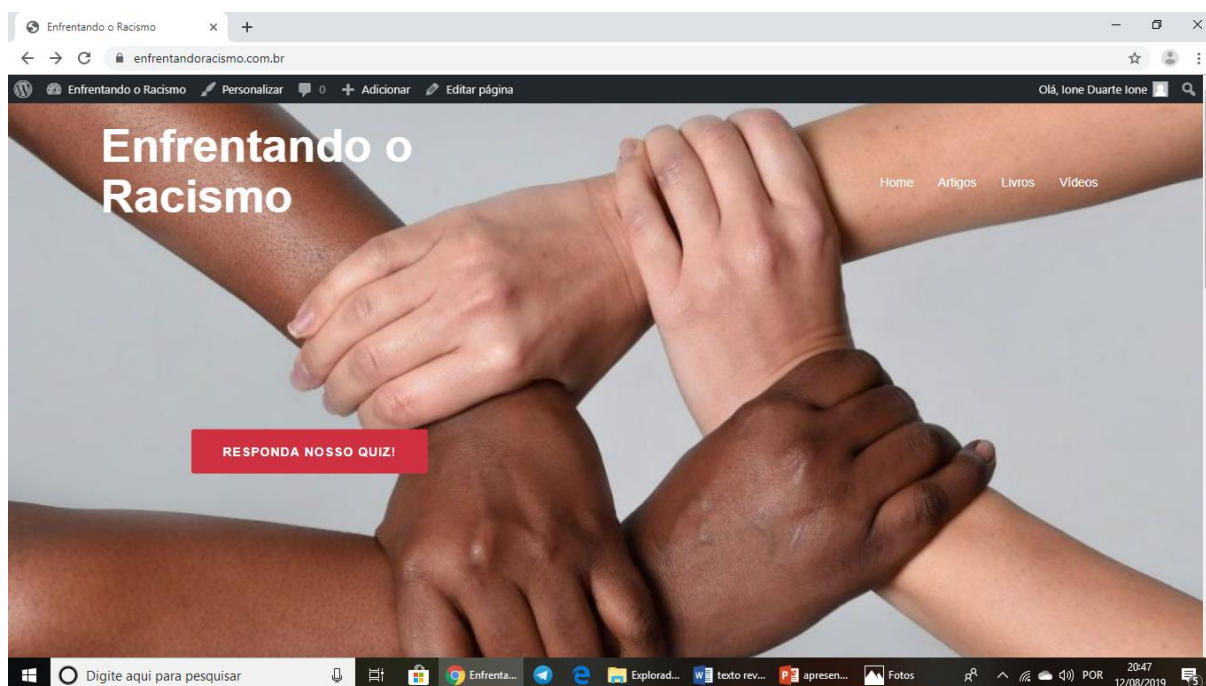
Enfrentando o Racismo × +

enfrentandoracismo.com.br

Enfrentando o Racismo Personalizar 0 + Adicionar Editar página Olá, Ione Duarte Ione

Enfrentando o Racismo

Home Artigos Livros Vídeos

RESPONDA NOSSO QUIZ!

Digite aqui para pesquisar Enfrenta... Explorad... texto rev... apresen... Fotos POR 20:47 12/08/2019 5